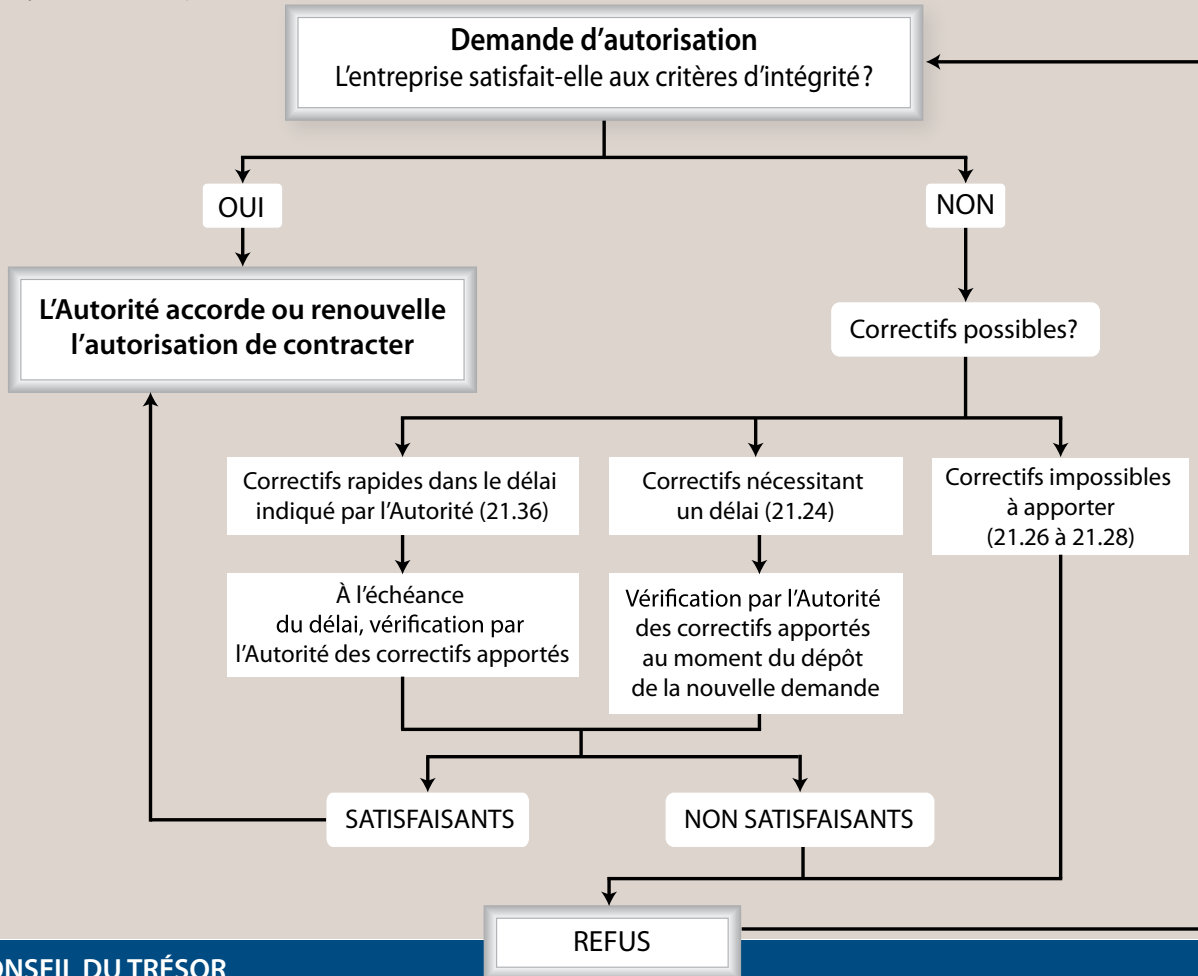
Demande d'autorisation
L'entreprise satisfait-elle aux critères d'intégrité?

OUI

NON

L'Autorité accorde ou renouvelle l'autorisation de contracter

Correctifs possibles?

Correctifs rapides dans le délai indiqué par l'Autorité (21.36)

Correctifs nécessitant un délai (21.24)

Correctifs impossibles à apporter (21.26 à 21.28)

À l'échéance du délai, vérification par l'Autorité des correctifs apportés

Vérification par l'Autorité des correctifs apportés au moment du dépôt de la nouvelle demande

SATISFAISANTS

NON SATISFAISANTS

REFUS

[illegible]ONSEIL DU TRÉSOR